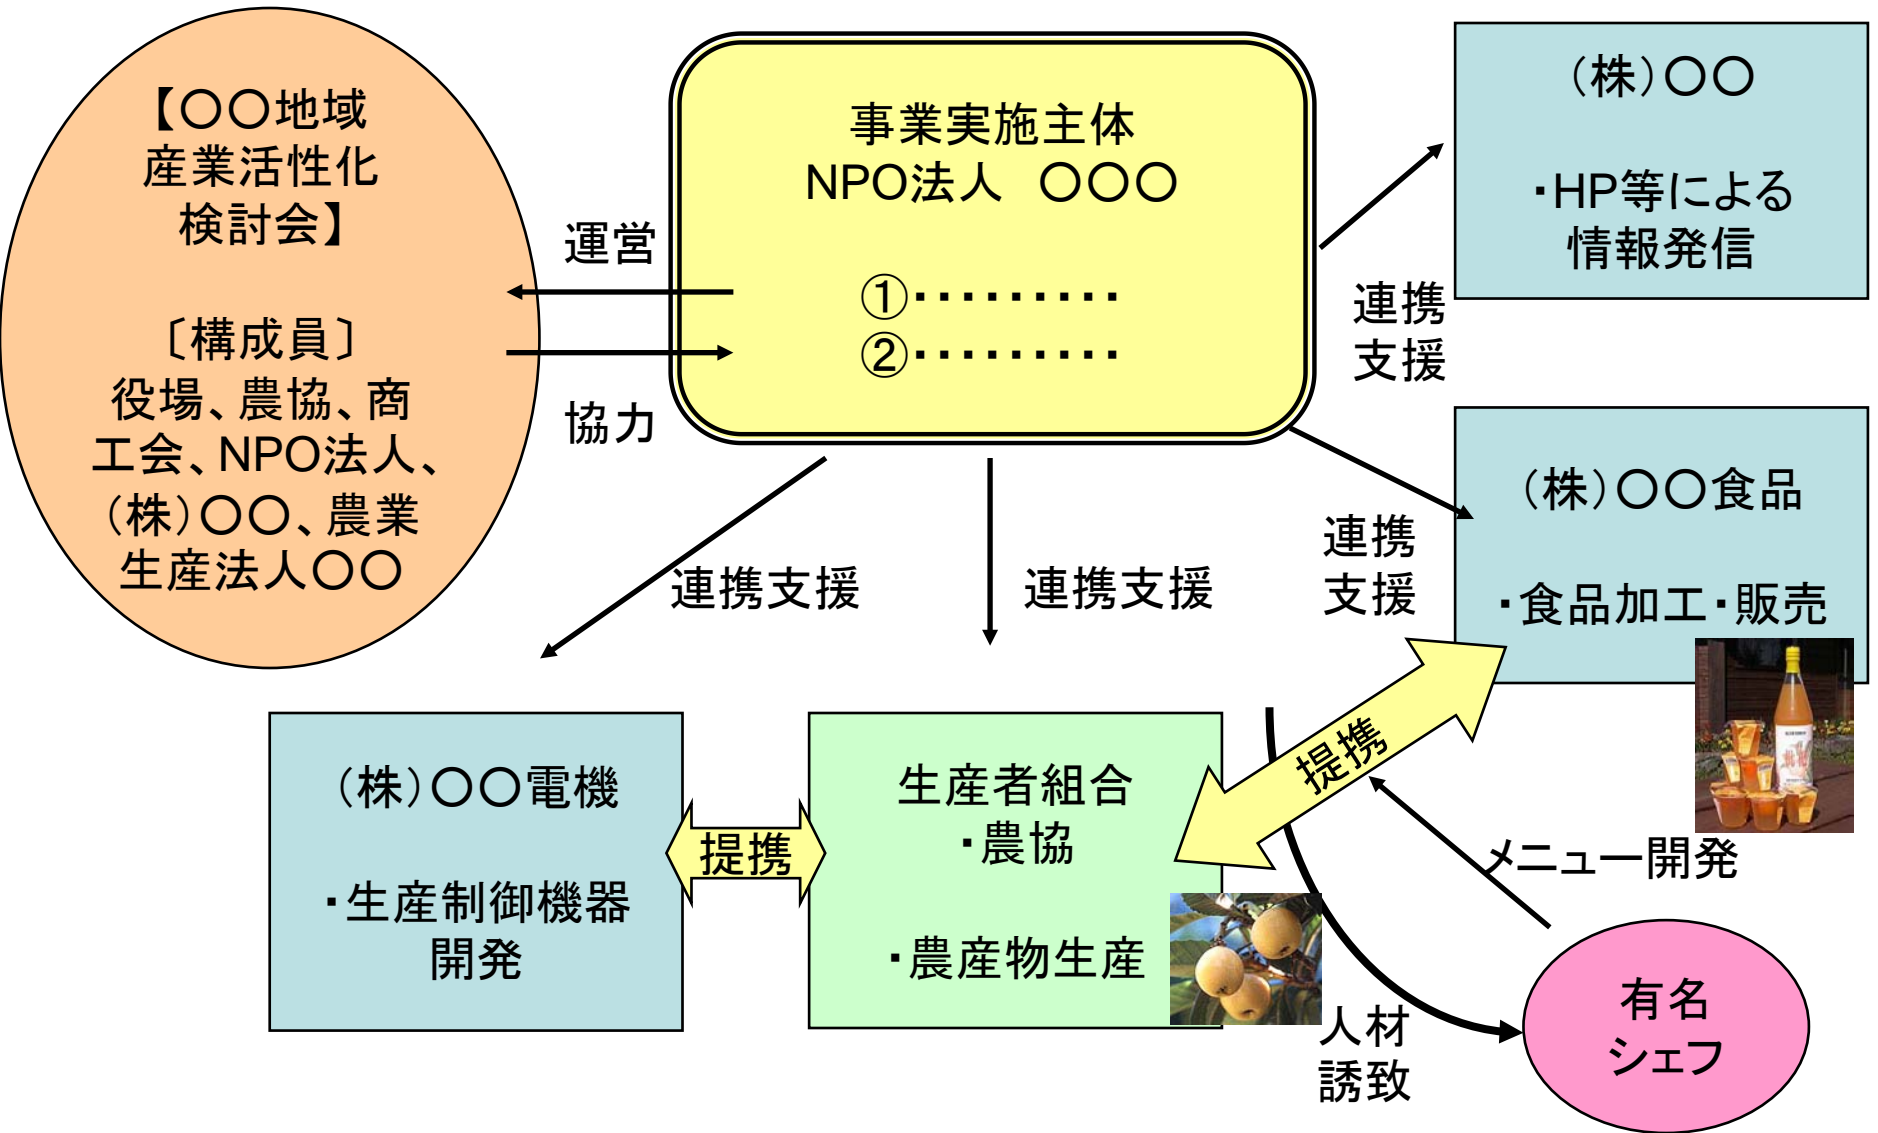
【〇〇地域産業活性化検討会】

〔構成員〕
役場、農協、商工会、NPO法人、（株）〇〇、農業生産法人〇〇

運営

協力

事業実施主体
NPO法人　〇〇〇

①・・・・・・・・・
②・・・・・・・・・

連携支援

（株）〇〇

・HP等による情報発信

連携支援

（株）〇〇食品

・食品加工・販売

連携支援

連携支援

（株）〇〇電機

・生産制御機器開発

提携

生産者組合・農協

・農産物生産

提携

メニュー開発

人材誘致

有名シェフ